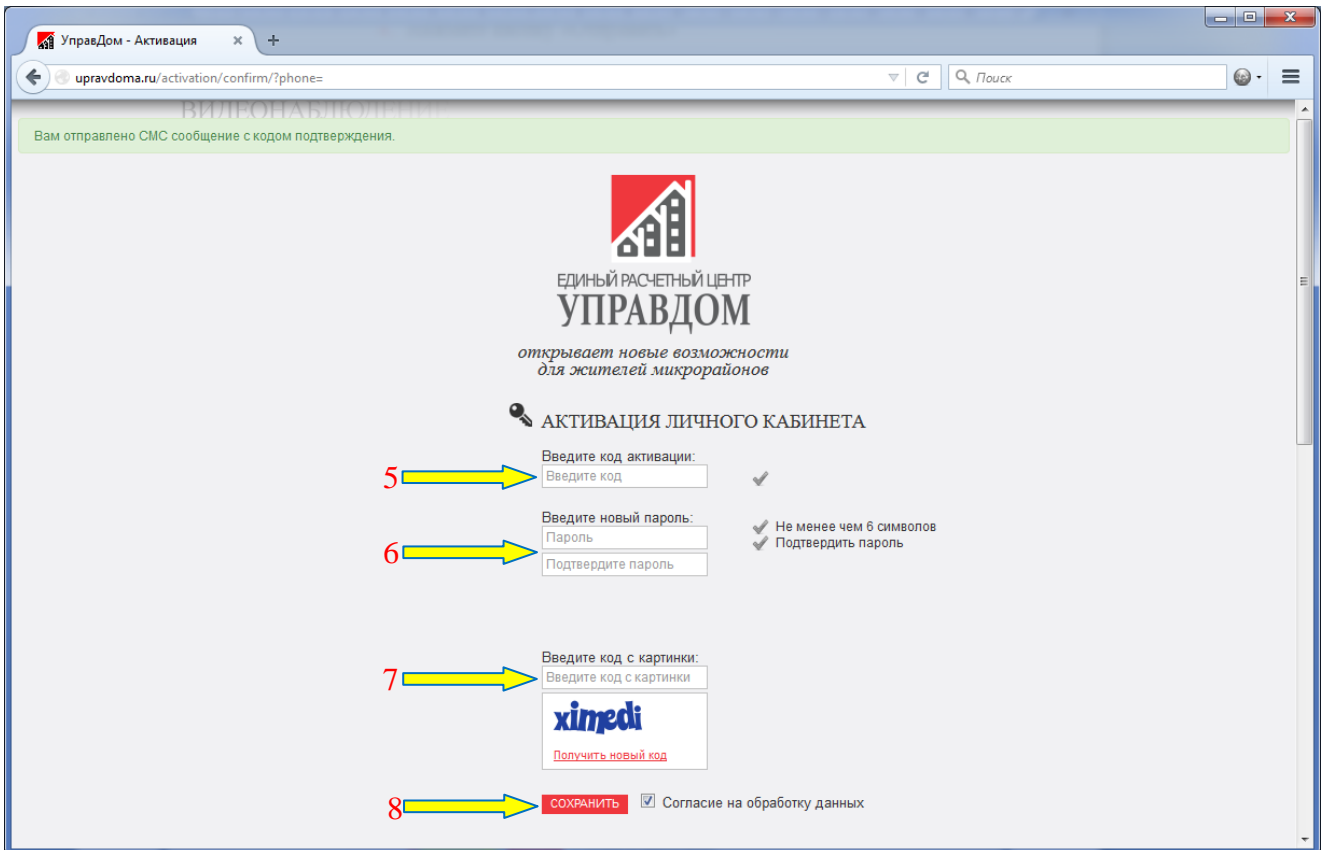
УправДом - Активация ×

upravdoma.ru/activation/confirm/?phone=

Поиск

ВИДЕОНАБЛЮДЕНИ

Вам отправлено СМС сообщение с кодом подтверждения.

ЕДИНЫЙ РАСЧЕТНЫЙ ЦЕНТР
УПРАВДОМ

открывает новые возможности
для жителей микрорайонов

АКТИВАЦИЯ ЛИЧНОГО КАБИНЕТА

Введите код активации:
5
Введите код

Введите новый пароль:
6
Пароль
Подтвердите пароль

Не менее чем 6 символов
Подтвердить пароль

Введите код с картинки:
7
Введите код с картинки

ximedi

Получить новый код

8
СОХРАНИТЬ
Согласие на обработку данных